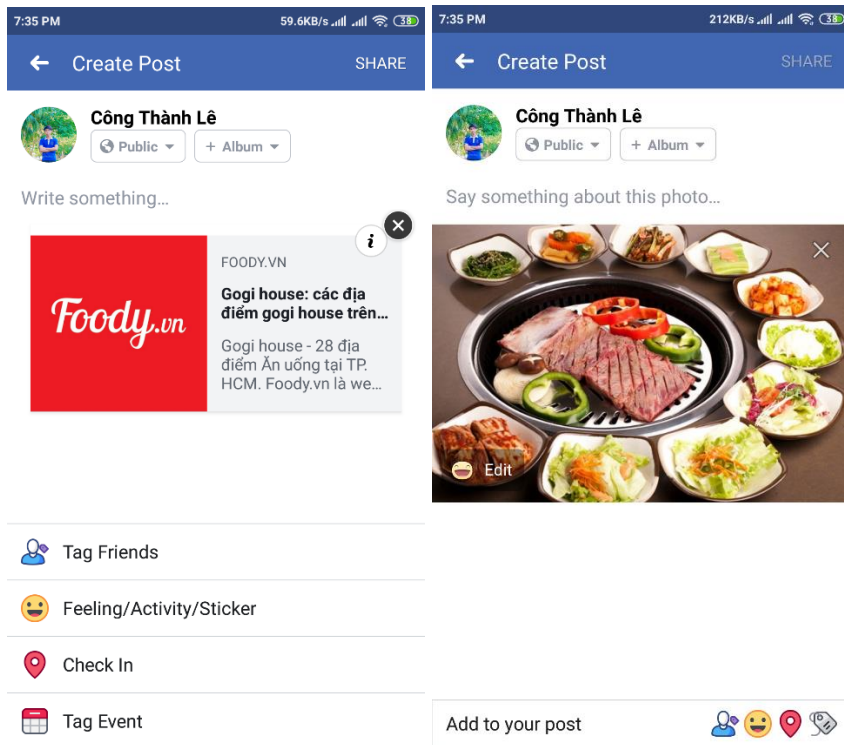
7:35 PM 59.6KB/s 38

Create Post SHARE

Công Thành Lê

Public Album

Write something...

Foody.vn

FOODY.VN

Gogi house: các địa điểm gogi house trên...

Gogi house - 28 địa điểm Ăn uống tại TP. HCM. Foody.vn là we...

Tag Friends

Feeling/Activity/Sticker

Check In

Tag Event

7:35 PM 212KB/s 38

Create Post SHARE

Công Thành Lê

Public Album

Say something about this photo...

Edit

Add to your post